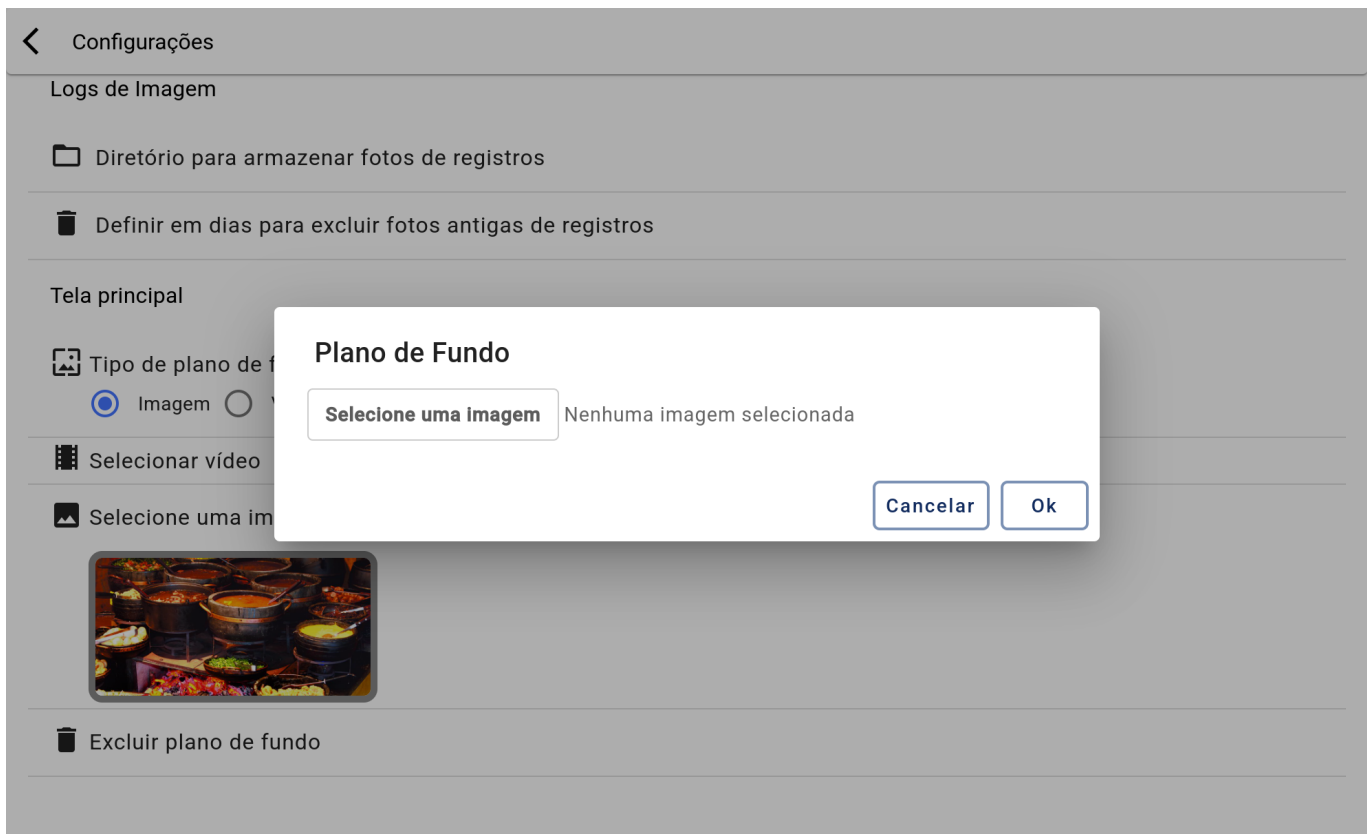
Configurações

Logs de Imagem

Diretório para armazenar fotos de registros

Definir em dias para excluir fotos antigas de registros

Tela principal

Tipo de plano de f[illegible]

Imagem V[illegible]

Selecionar vídeo

Selecione uma im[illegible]

Excluir plano de fundo

Plano de Fundo

Selecione uma imagem Nenhuma imagem selecionada

Cancelar Ok